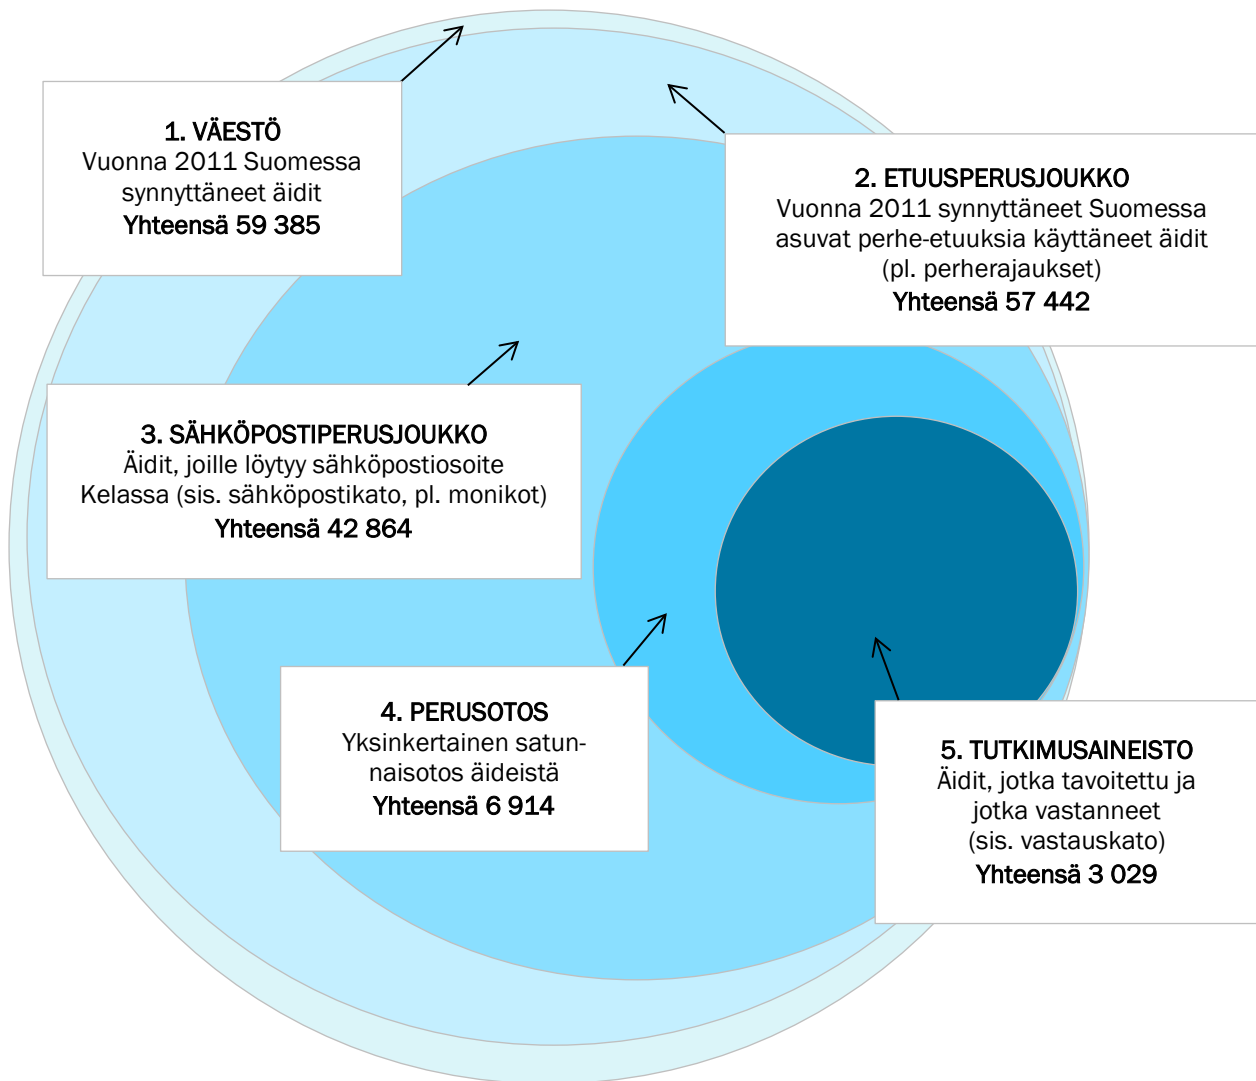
1. VÄESTÖ
Vuonna 2011 Suomessa synnyttäneet äidit
Yhteensä 59 385

2. ETUUSPERUSJOUKKO
Vuonna 2011 synnyttäneet Suomessa asuvat perhe-etuuksia käyttäneet äidit (pl. perherajaukset)
Yhteensä 57 442

3. SÄHKÖPOSTIPERUSJOUKKO
Äidit, joille löytyy sähköpostiosoite Kelassa (sis. sähköpostikato, pl. monikot)
Yhteensä 42 864

4. PERUSOTOS
Yksinkertainen satunnaisotos äideistä
Yhteensä 6 914

5. TUTKIMUSAINEISTO
Äidit, jotka tavoitettu ja jotka vastanneet (sis. vastauskato)
Yhteensä 3 029